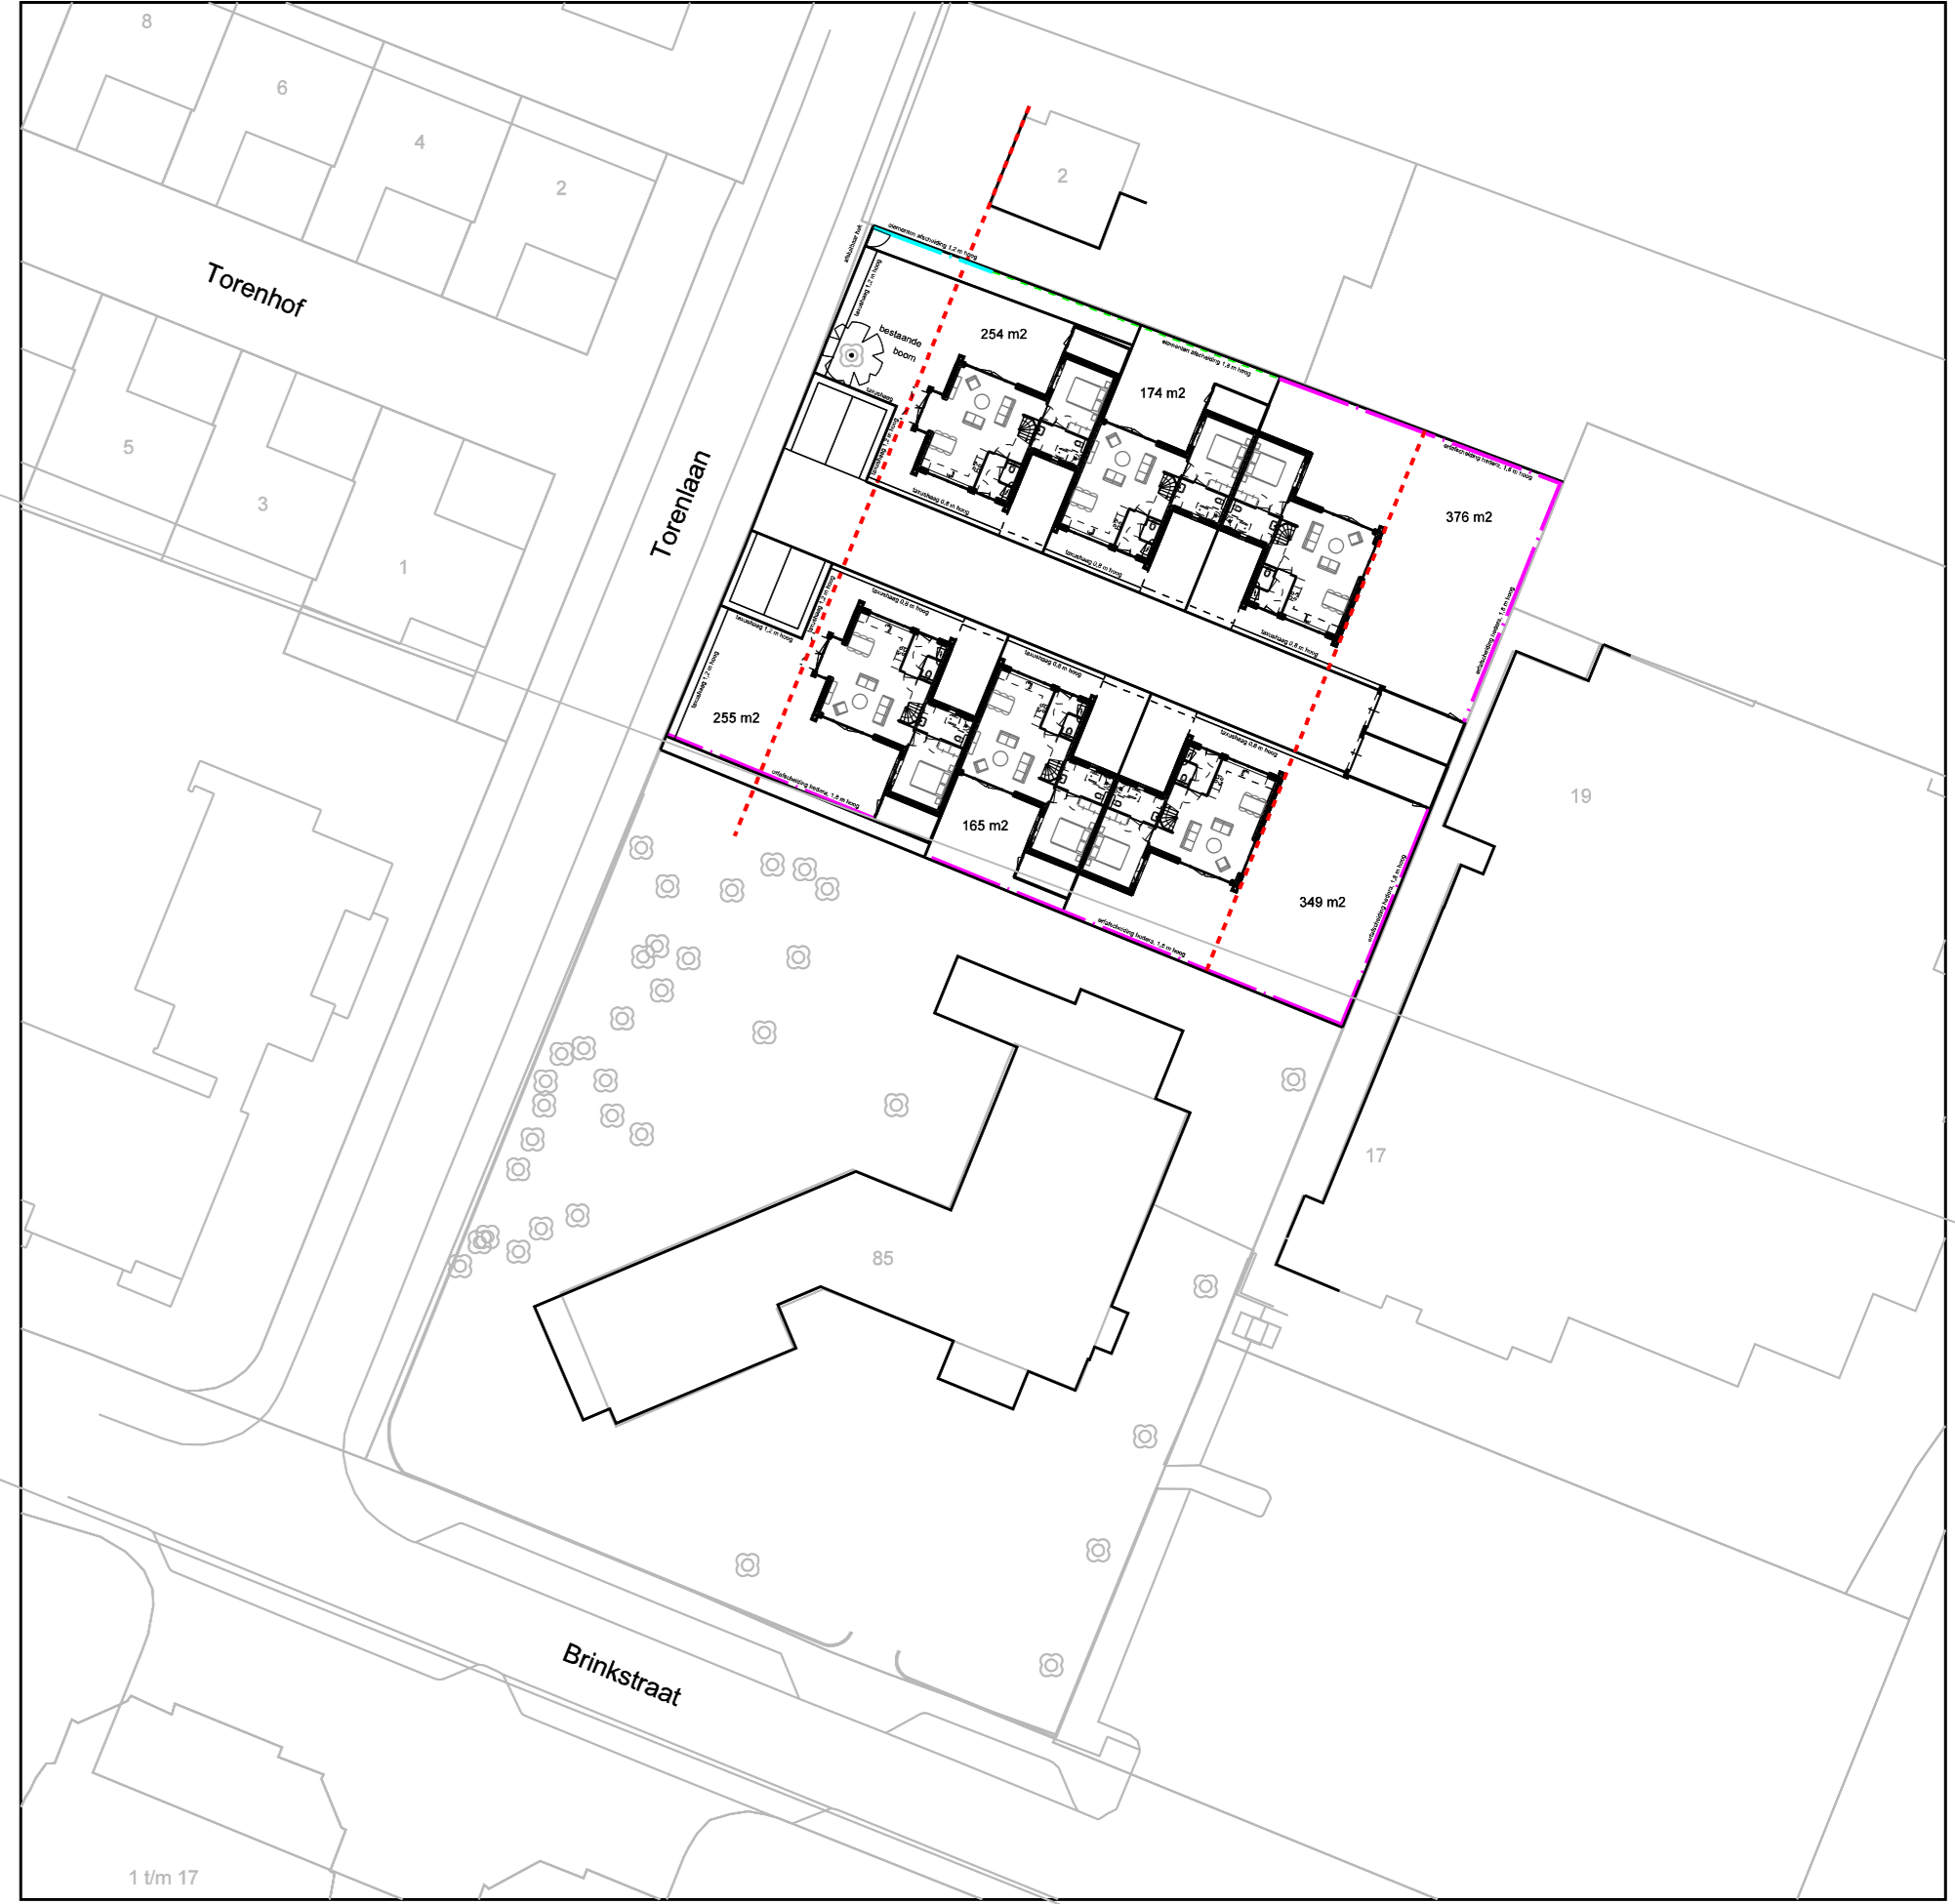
8
6
4
2
Torenhof
5
3
1
Torenlaan
2
elementen afscheiding 1,2 m hoog
254 m2
bestaande boom
174 m2
elementen afscheiding 1,8 m hoog
376 m2
taxushaag 1,2 m hoog
taxushaag
taxushaag 0,8 m hoog
taxushaag 0,8 m hoog
taxushaag 0,8 m hoog
erfafscheiding beplant, 1,8 m hoog
taxushaag 0,8 m hoog
taxushaag 1,2 m hoog
taxushaag 0,8 m hoog
taxushaag 0,8 m hoog
255 m2
erfafscheiding beplant, 1,8 m hoog
165 m2
349 m2
erfafscheiding beplant, 1,8 m hoog
19
17
85
Brinkstraat
1 t/m 17